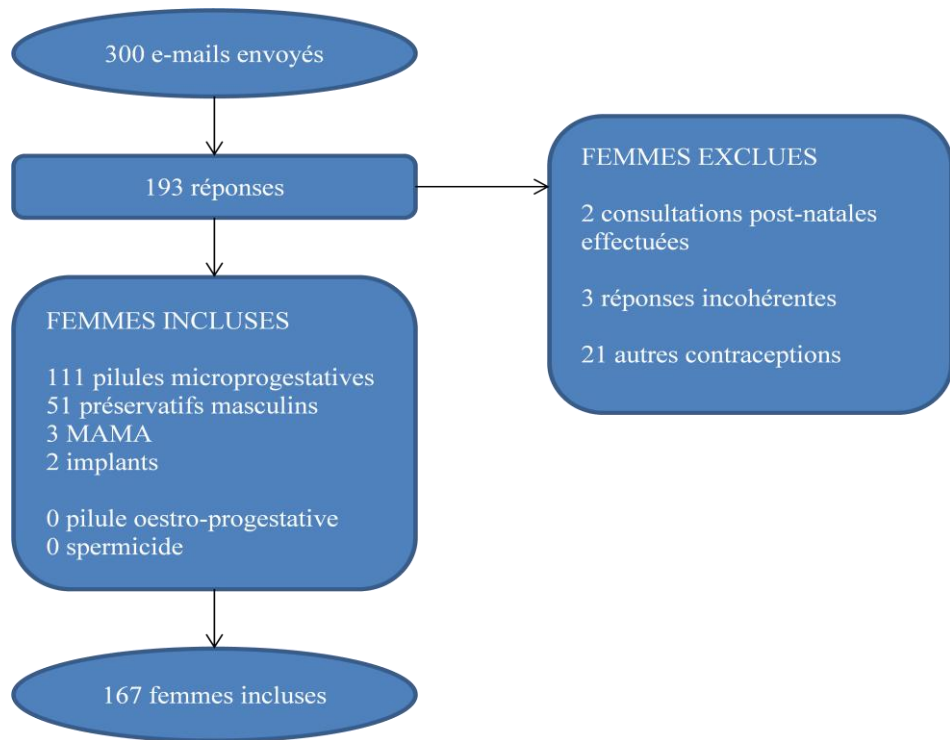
300 e-mails envoyés

193 réponses

FEMMES EXCLUES

2 consultations post-natales effectuées

3 réponses incohérentes

21 autres contraceptions

FEMMES INCLUSES

111 pilules microprogestatives
51 préservatifs masculins
3 MAMA
2 implants

0 pilule oestro-progestative
0 spermicide

167 femmes incluses